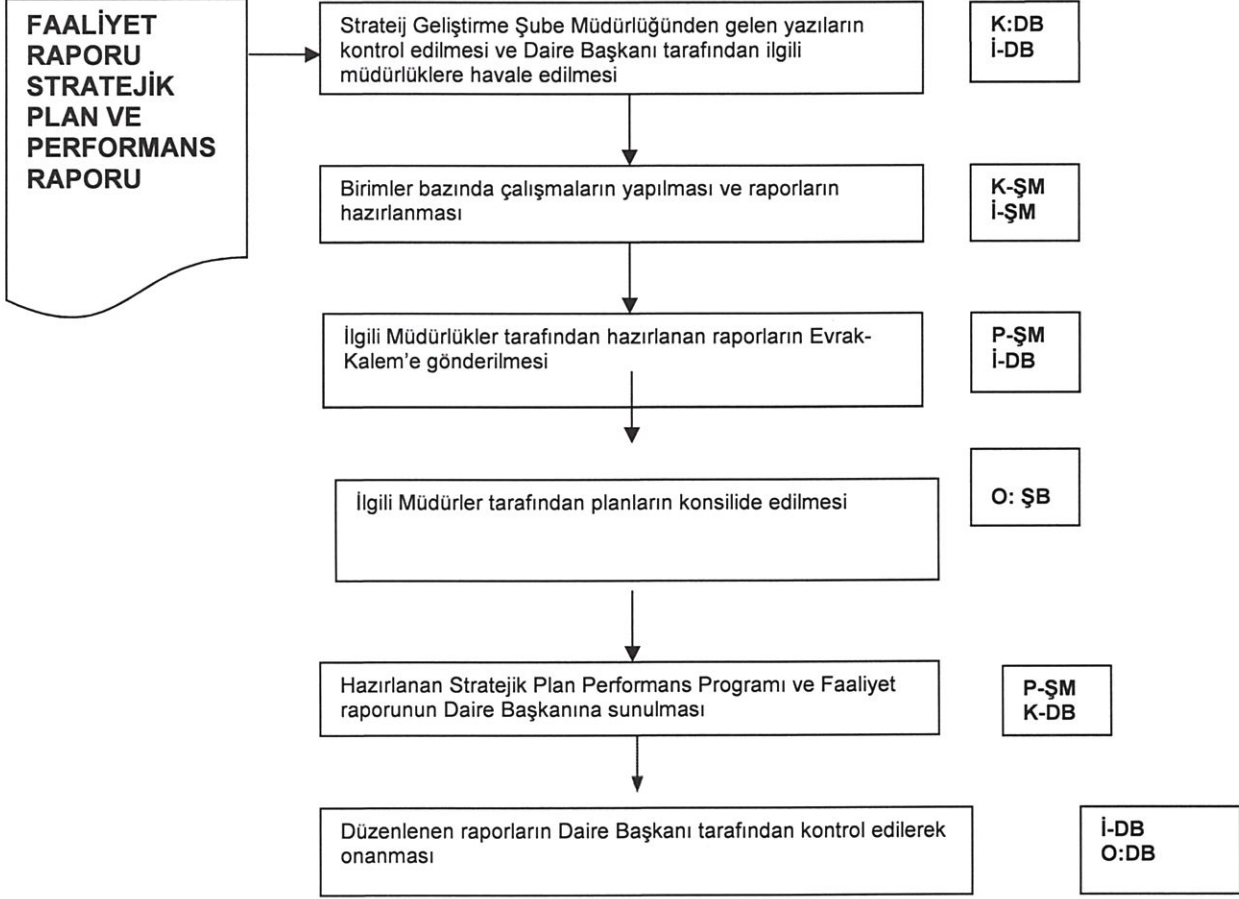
FAALİYET RAPORU STRATEJİK PLAN VE PERFORMANS RAPORU

Strateij Geliştirme Şube Müdürlüğünden gelen yazıların kontrol edilmesi ve Daire Başkanı tarafından ilgili müdürlüklere havale edilmesi

K:DB
İ-DB

Birimler bazında çalışmaların yapılması ve raporların hazırlanması

K-ŞM
İ-ŞM

İlgili Müdürlükler tarafından hazırlanan raporların Evrak-Kalem'e gönderilmesi

P-ŞM
İ-DB

İlgili Müdürler tarafından planların konsilide edilmesi

O: ŞB

Hazırlanan Stratejik Plan Performans Programı ve Faaliyet raporunun Daire Başkanına sunulması

P-ŞM
K-DB

Düzenlenen raporların Daire Başkanı tarafından kontrol edilerek onanması

İ-DB
O:DB